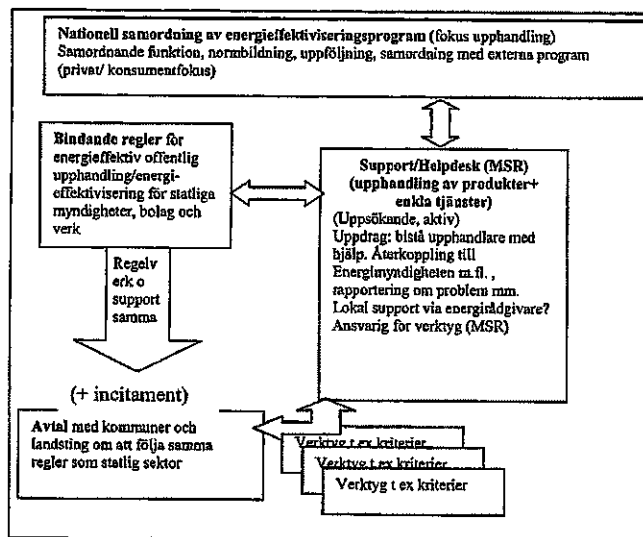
Nationell samordning av energieffektiviseringsprogram (fokus upphandling)
Samordnande funktion, normbildning, uppföljning, samordning med externa program (privat/ konsumentfokus)

Bindande regler för energieffektiv offentlig upphandling/energieffektivisering för statliga myndigheter, bolag och verk

Regelverk o support samma

Support/Helpdesk (MSR) (upphandling av produkter+ enkla tjänster)
(Uppsökande, aktiv)
Uppdrag: bistå upphandlare med hjälp. Återkoppling till Energimyndigheten m.fl., rapportering om problem mm.
Lokal support via energirådgivare?
Ansvarig för verktyg (MSR)

(+ incitament)

Avtal med kommuner och landsting om att följa samma regler som statlig sektor

Verktyg t ex kriterier
Verktyg t ex kriterier
Verktyg t ex kriterier